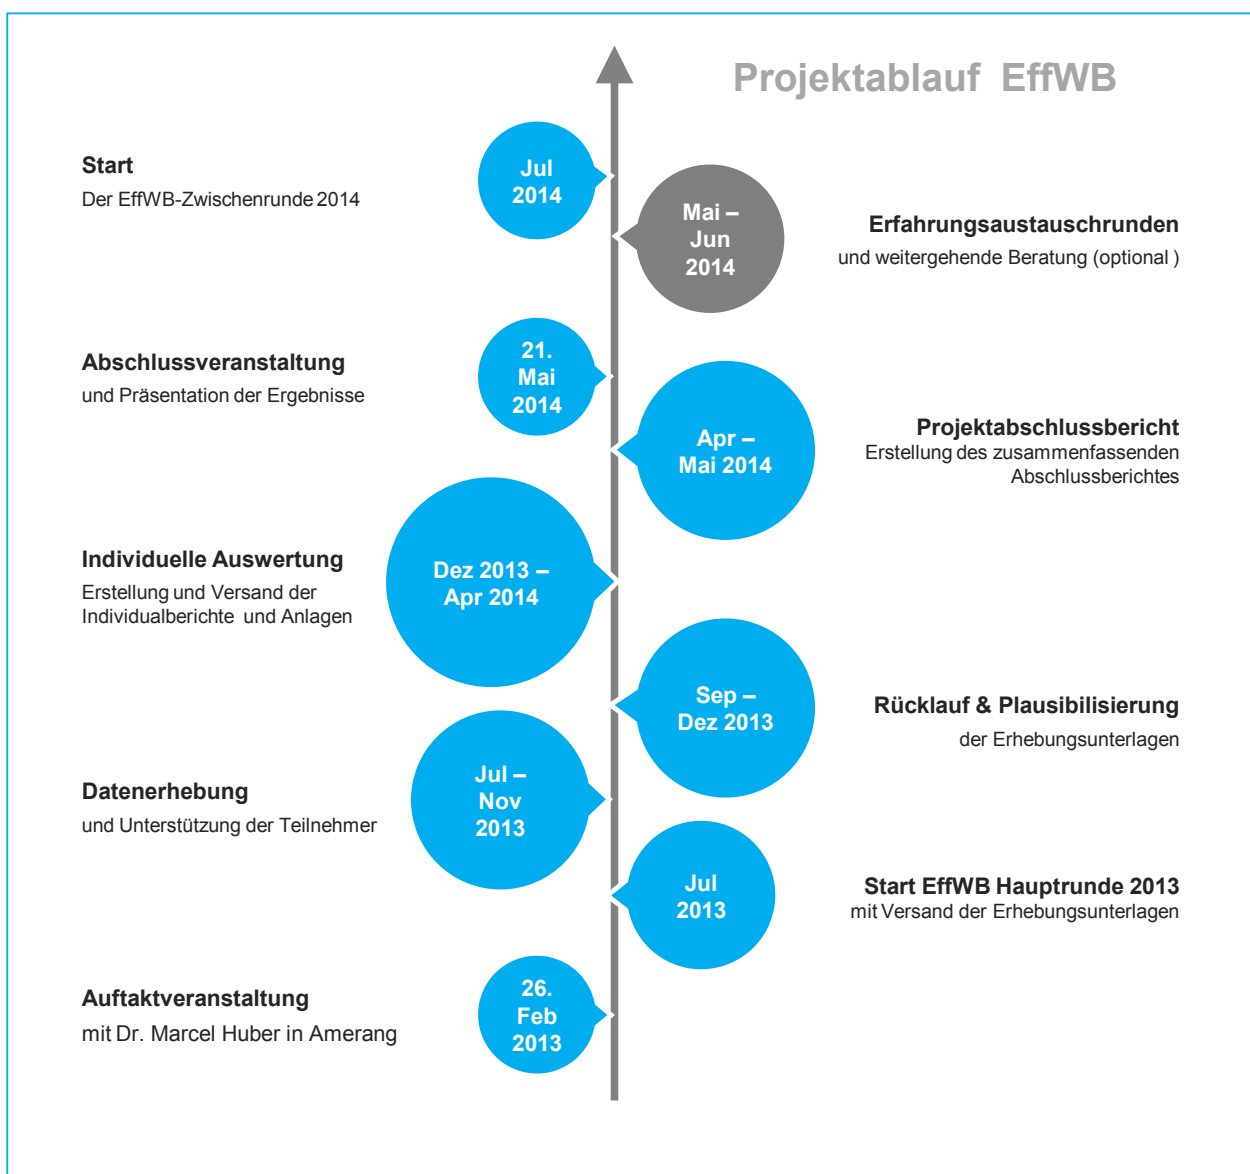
Projektablauf EffWB

Start
Der EffWB-Zwischenrunde 2014

Jul 2014

Mai – Jun 2014

Erfahrungsaustauschrunden
und weitergehende Beratung (optional )

Abschlussveranstaltung
und Präsentation der Ergebnisse

21. Mai 2014

Apr – Mai 2014

Projektabschlussbericht
Erstellung des zusammenfassenden Abschlussberichtes

Individuelle Auswertung
Erstellung und Versand der Individualberichte und Anlagen

Dez 2013 – Apr 2014

Sep – Dez 2013

Rücklauf & Plausibilisierung
der Erhebungsunterlagen

Datenerhebung
und Unterstützung der Teilnehmer

Jul – Nov 2013

Jul 2013

Start EffWB Hauptrunde 2013
mit Versand der Erhebungsunterlagen

Auftaktveranstaltung
mit Dr. Marcel Huber in Amerang

26. Feb 2013